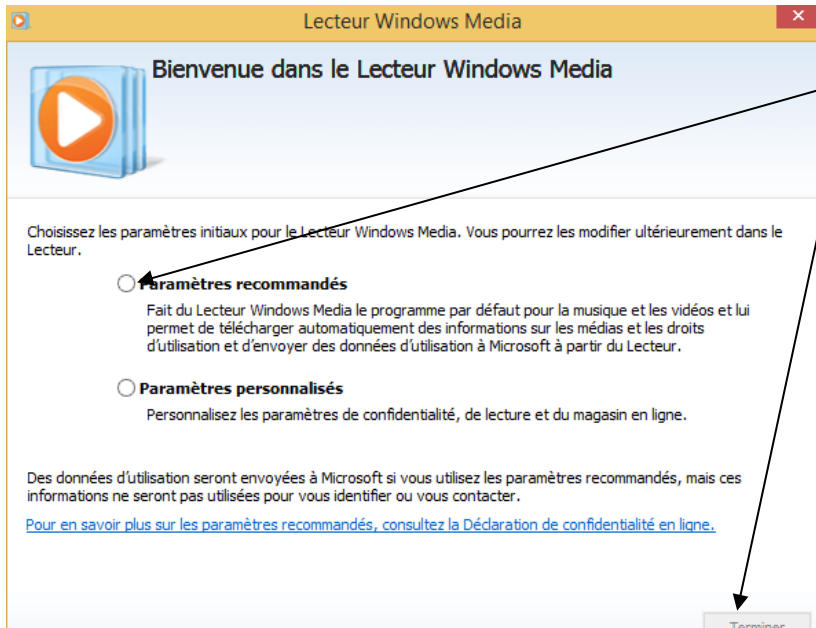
Lecteur Windows Media

Bienvenue dans le Lecteur Windows Media

Choisissez les paramètres initiaux pour le Lecteur Windows Media. Vous pourrez les modifier ultérieurement dans le Lecteur.

Paramètres recommandés

Fait du Lecteur Windows Media le programme par défaut pour la musique et les vidéos et lui permet de télécharger automatiquement des informations sur les médias et les droits d'utilisation et d'envoyer des données d'utilisation à Microsoft à partir du Lecteur.

Paramètres personnalisés

Personnalisez les paramètres de confidentialité, de lecture et du magasin en ligne.

Des données d'utilisation seront envoyées à Microsoft si vous utilisez les paramètres recommandés, mais ces informations ne seront pas utilisées pour vous identifier ou vous contacter.

Pour en savoir plus sur les paramètres recommandés, consultez la Déclaration de confidentialité en ligne.

Terminer